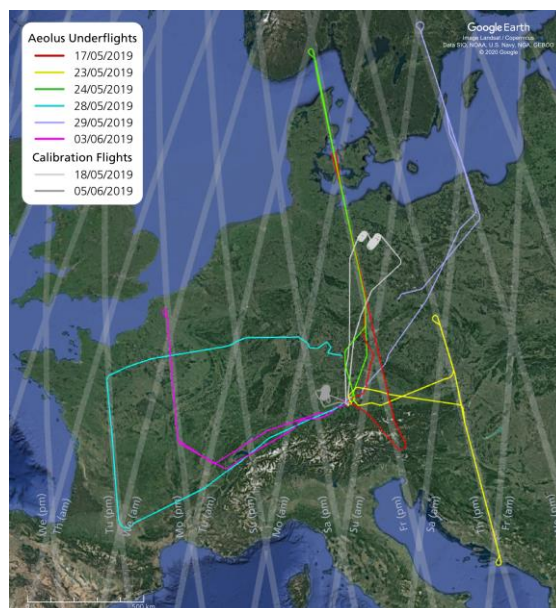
Aeolus Underflights
17/05/2019
23/05/2019
24/05/2019
28/05/2019
29/05/2019
03/06/2019
Calibration Flights
18/05/2019
05/06/2019

Google Earth
Image Landsat / Copernicus
Data SIO, NOAA, U.S. Navy, NGA, GEBCO
© 2020 Google

We (pm)
Th (am)
Tu (pm)
Tu (am)
Mo (pm)
Tu (am)
Su (pm)
Mo (am)
Sa (pm)
Su (am)
Fr (pm)
Sa (am)
Th (pm)
Fr (am)

500 km